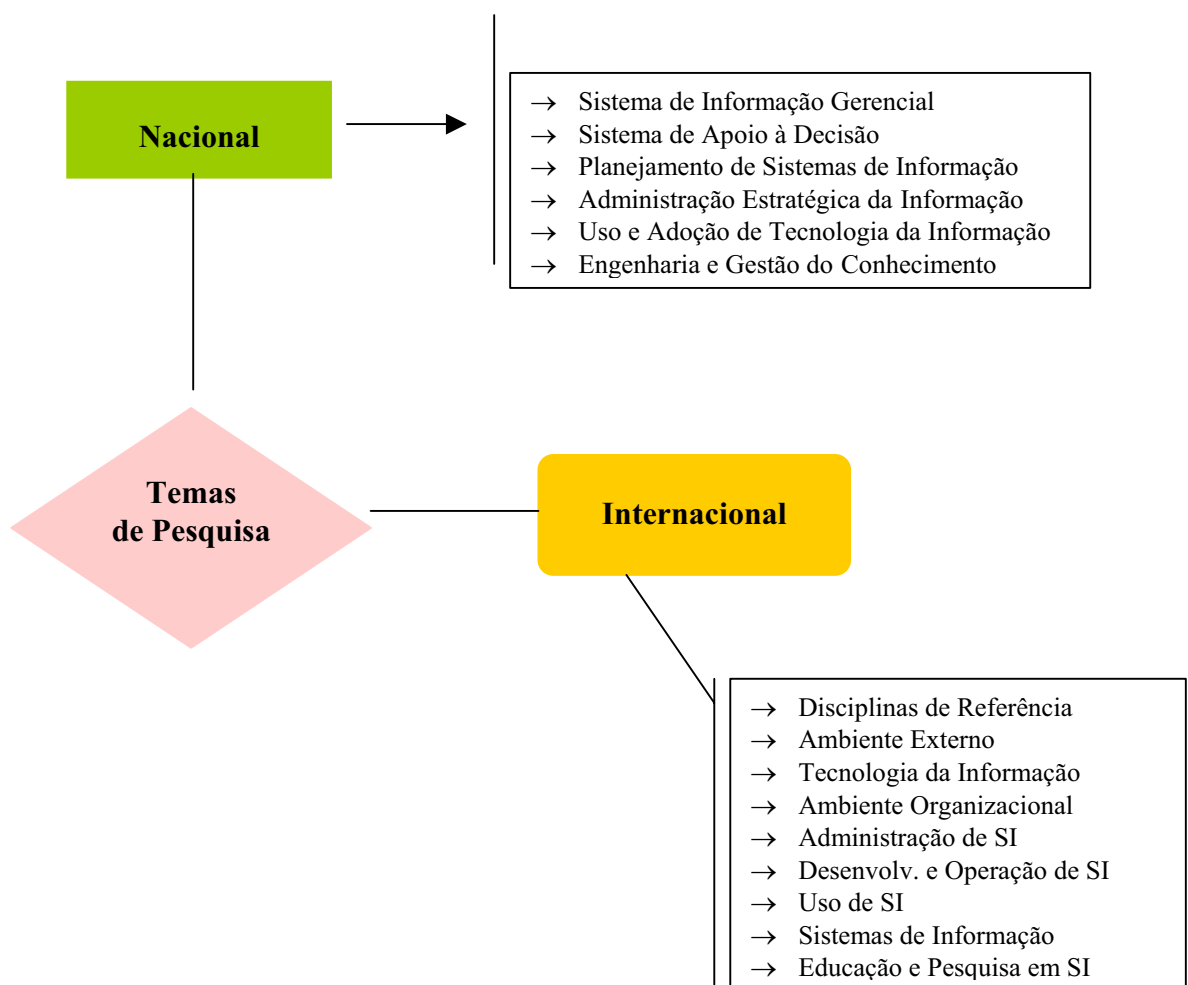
Nacional

→ Sistema de Informação Gerencial
→ Sistema de Apoio à Decisão
→ Planejamento de Sistemas de Informação
→ Administração Estratégica da Informação
→ Uso e Adoção de Tecnologia da Informação
→ Engenharia e Gestão do Conhecimento

Temas de Pesquisa

Internacional

→ Disciplinas de Referência
→ Ambiente Externo
→ Tecnologia da Informação
→ Ambiente Organizacional
→ Administração de SI
→ Desenvolv. e Operação de SI
→ Uso de SI
→ Sistemas de Informação
→ Educação e Pesquisa em SI